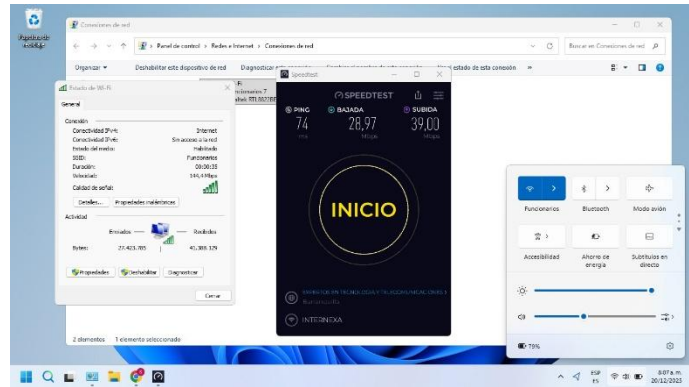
Papelera de reciclaje

Conexiones de red

Panel de control > Redes e Internet > Conexiones de red

Buscar en Conexiones de red

Organizar ▾ Deshabilitar este dispositivo de red Diagnosticar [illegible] Ver estado de esta conexión »

Estado de Wi-Fi

General

Conexión
Conectividad IPv4: Internet
Conectividad IPv6: Sin acceso a la red
Estado del medio: Habilitado
SSID: Funcionaros
Duración: 00:00:35
Velocidad: 144,4 Mbps
Calidad de señal:

Detalles... Propiedades inalámbricas

Actividad
Enviados — Recibidos
Bytes: 23.423.785 | 41.388.129

Propiedades Deshabilitar Diagnosticar

Cerrar

2 elementos 1 elemento seleccionado

Speedtest

SPEEDTEST
PING 74 ms
BAJADA 28,97 Mbps
SUBIDA 39,00 Mbps

INICIO

EXPERTOS EN TECNOLOGÍA Y TELECOMUNICACIONES S
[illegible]

INTERNEXA

Funcionaros Bluetooth Modo avión
Accesibilidad Ahorro de energía Subtítulos en directo

79%

ESP ES 8:07 a. m. 20/12/2023